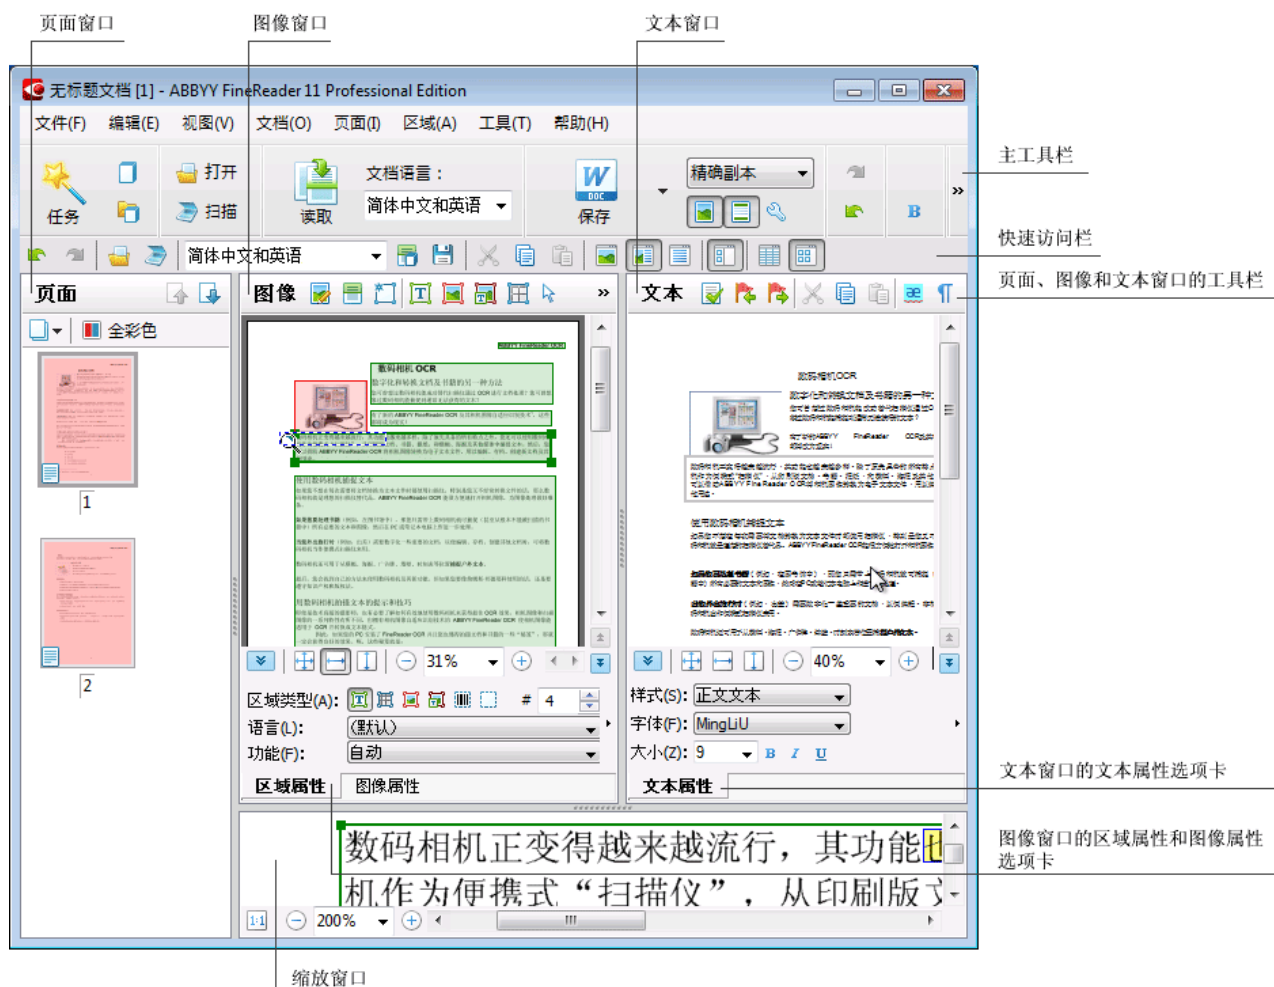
页面窗口

图像窗口

文本窗口

无标题文档 [1] - ABBYY FineReader 11 Professional Edition

文件(F) 编辑(E) 视图(V) 文档(O) 页面(I) 区域(A) 工具(T) 帮助(H)

任务 打开 扫描 读取 文档语言： 简体中文和英语 保存 精确副本

主工具栏

简体中文和英语

快速访问栏

页面 图像 文本

页面、图像和文本窗口的工具栏

全彩色

数码相机 OCR

数码相机OCR

使用数码相机捕获文本

1

2

31% 40%

区域类型(A): # 4

语言(L): (默认)

功能(F): 自动

样式(S): 正文文本

字体(F): MingLiU

大小(Z): 9 B I U

区域属性 图像属性 文本属性

文本窗口的文本属性选项卡

数码相机正变得越来越流行，其功能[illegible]

机作为便携式“扫描仪”，从印刷版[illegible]

图像窗口的区域属性和图像属性选项卡

1:1 200%

缩放窗口